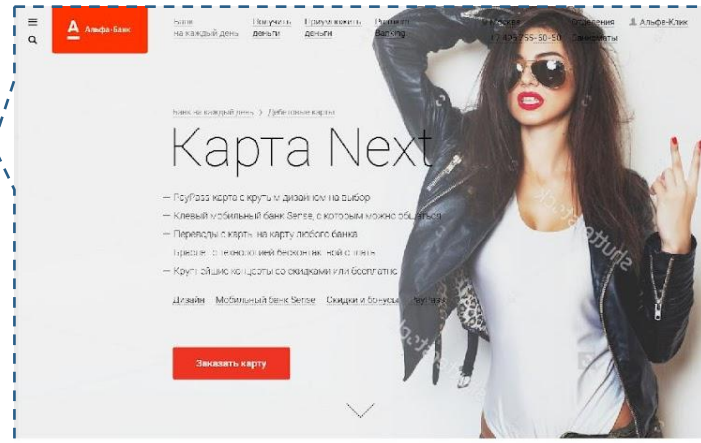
Альфа-Банк

Банк на каждый день

Получить деньги

Приумножить деньги

Интернет Banking

в Москве
+7 495 755-58-50

Отделения
Банкоматы

Альфа-Клик

Банк на каждый день > Дебетовые карты

Карта Next

— PayPass карта с крутым дизайном на выбор
— Клевый мобильный банк Sense, с которым можно общаться
— Переводы с карты на карту любого банка
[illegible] с технологией бесконтактной оплаты
— Крутейшие концерты со скидками или бесплатно

Дизайн Мобильный банк Sense Скидки и бонусы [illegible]

Заказать карту